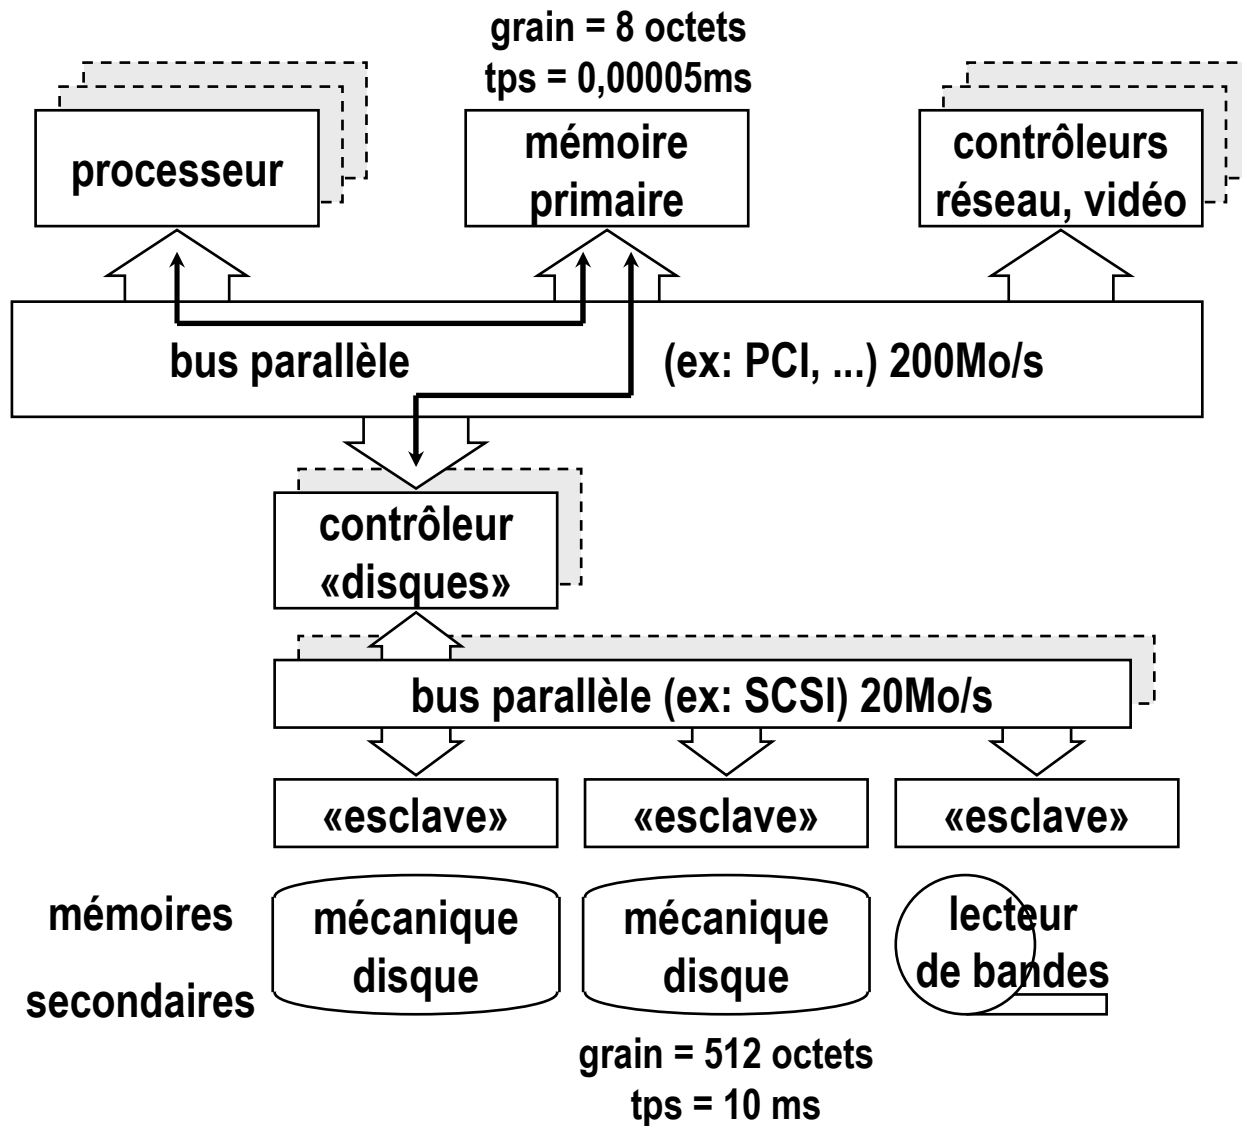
grain = 8 octets
tps = 0,00005ms

processeur

mémoire primaire

contrôleurs réseau, vidéo

bus parallèle

(ex: PCI, ...) 200Mo/s

contrôleur «disques»

bus parallèle (ex: SCSI) 20Mo/s

«esclave»

«esclave»

«esclave»

mémoires secondaires

mécanique disque

mécanique disque

lecteur de bandes

grain = 512 octets
tps = 10 ms